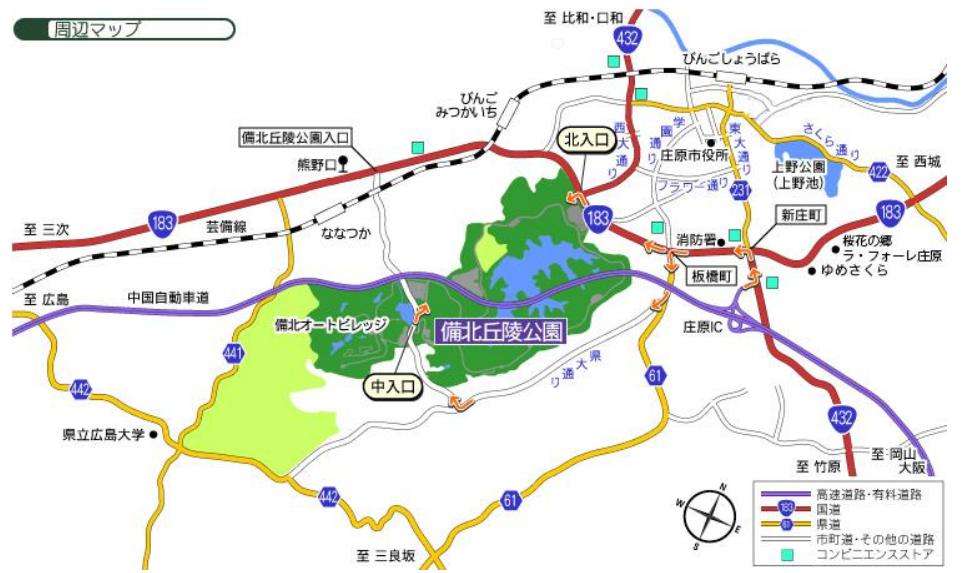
周辺マップ

至 比和・口和
432
びんごしょうばら
びんご
みつかいち
備北丘陵公園入口
熊野口
北入口
西大通り
國学通り
東大通り
庄原市役所
さくら通り
上野公園
(上野池)
422
至 西城
フラワー通り
231
183
至 三次
183
芸備線
ななつか
183
新庄町
消防署
桜花の郷
ラ・フォーレ庄原
板橋町
ゆめさくら
至 広島
中国自動車道
備北オートビレッジ
備北丘陵公園
庄原IC
441
大県通り
中入口
442
61
県立広島大学
432
至 岡山
大阪
至 竹原
442
61
至 三良坂
W
N
E
S
高速道路・有料道路
183 国道
61 県道
市町道・その他の道路
コンビニエンスストア